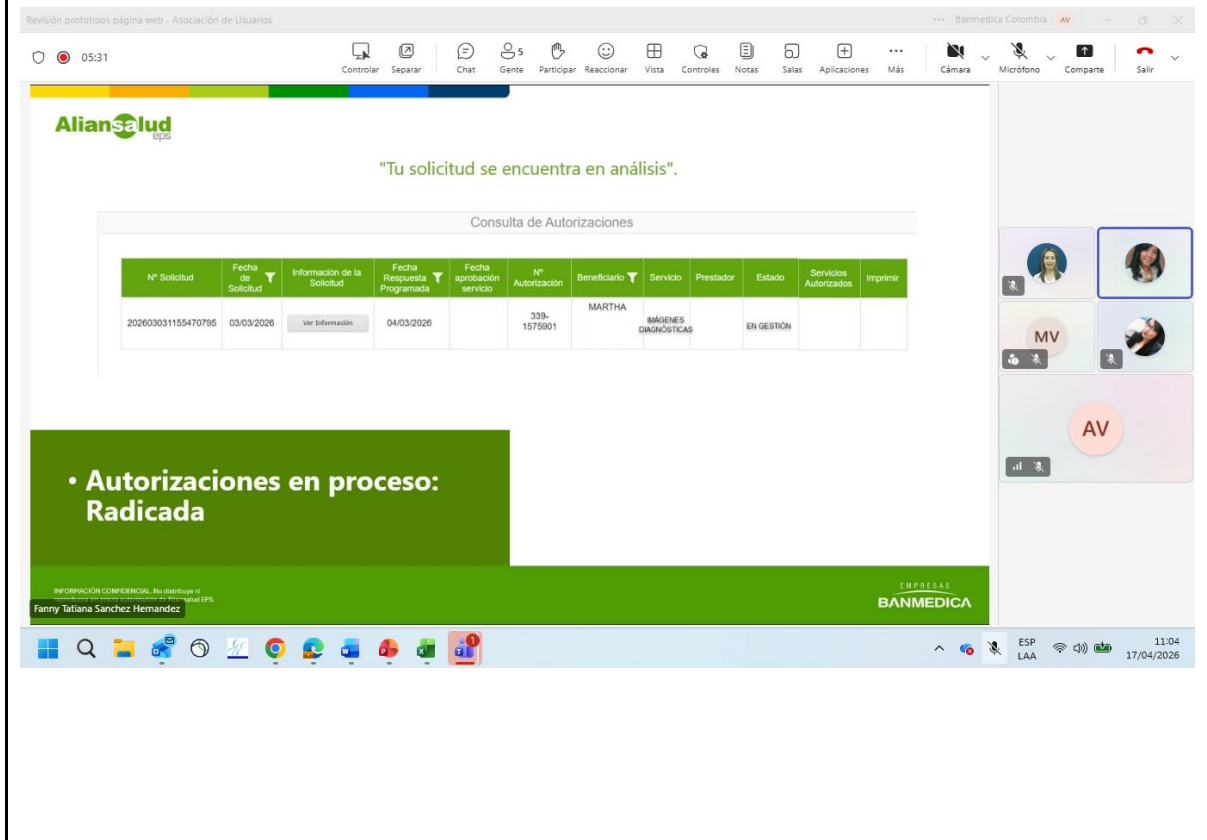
Revisión prototipos página web - Asociación de Usuarios

··· Banmedica Colombia AV

05:31

Controlar Separar Chat 5 Gente Participar Reaccionar Vista Controles Notas Salas Aplicaciones Más Cámara Micrófono Comparte Salir

Aliansalud eps

"Tu solicitud se encuentra en análisis".

Consulta de Autorizaciones

| Nº Solicitud | Fecha de Solicitud | Información de la Solicitud | Fecha Respuesta Programada | Fecha aprobación servicio | Nº Autorización | Beneficiario | Servicio | Prestador | Estado | Servicios Autorizados | Imprimir |
|---|---|---|---|---|---|---|---|---|---|---|---|
| 202603031155470795 | 03/03/2026 | Ver Información | 04/03/2026 | | 339-1575901 | MARTHA | IMÁGENES DIAGNÓSTICAS | | EN GESTIÓN | | |

• Autorizaciones en proceso: Radicada

INFORMACIÓN CONFIDENCIAL. No distribuya ni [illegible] Aliansalud EPS.

Fanny Tatiana Sanchez Hernandez

EMPRESAS BANMEDICA

MV

AV

ESP LAA 11:04 17/04/2026